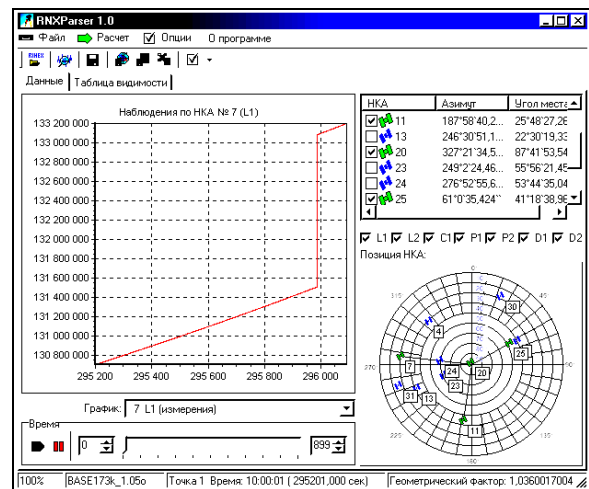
RNXParser 1.0

Файл Расчет Опции О программе

Данные | Таблица видимости

Наблюдения по НКА № 7 (L1)

133 200 000
133 000 000
132 800 000
132 600 000
132 400 000
132 200 000
132 000 000
131 800 000
131 600 000
131 400 000
131 200 000
131 000 000
130 800 000

295 200 295 400 295 600 295 800 296 000

| НКА | Азимут | Угол места |
|---|---|---|
| 11 | 187°58'40,2... | 25°48'27,26 |
| 13 | 246°30'51,1... | 22°30'19,33 |
| 20 | 327°21'34,5... | 87°41'53,54 |
| 23 | 249°2'24,46... | 55°56'21,45 |
| 24 | 276°52'55,6... | 53°44'35,04 |
| 25 | 61°0'35,424'' | 41°18'38,96 |

L1 L2 C1 P1 P2 D1 D2

Позиция НКА:

30
4
25
7
24
20
23
31
13
11

График: 7 L1 (измерения)

Время

0

899

100% | BASE173k_1.05o | Точка 1 Время: 10:00:01 ( 295201,000 сек) | Геометрический фактор: 1,0360017004